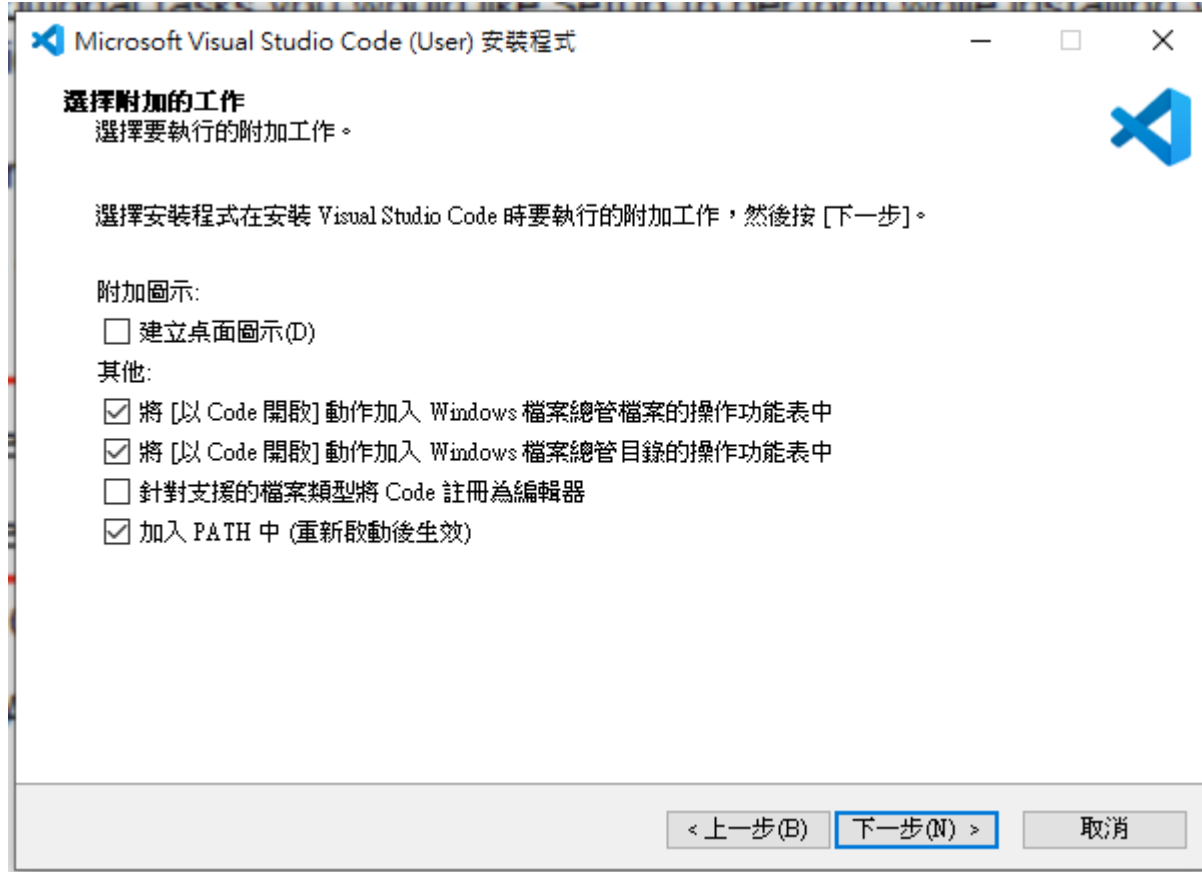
Microsoft Visual Studio Code (User) 安裝程式

選擇附加的工作
選擇要執行的附加工作。

選擇安裝程式在安裝 Visual Studio Code 時要執行的附加工作，然後按 [下一步]。

附加圖示:
☐ 建立桌面圖示(D)
其他:
☑ 將 [以 Code 開啟] 動作加入 Windows 檔案總管檔案的操作功能表中
☑ 將 [以 Code 開啟] 動作加入 Windows 檔案總管目錄的操作功能表中
☐ 針對支援的檔案類型將 Code 註冊為編輯器
☑ 加入 PATH 中 (重新啟動後生效)

< 上一步(B) 下一步(N) > 取消